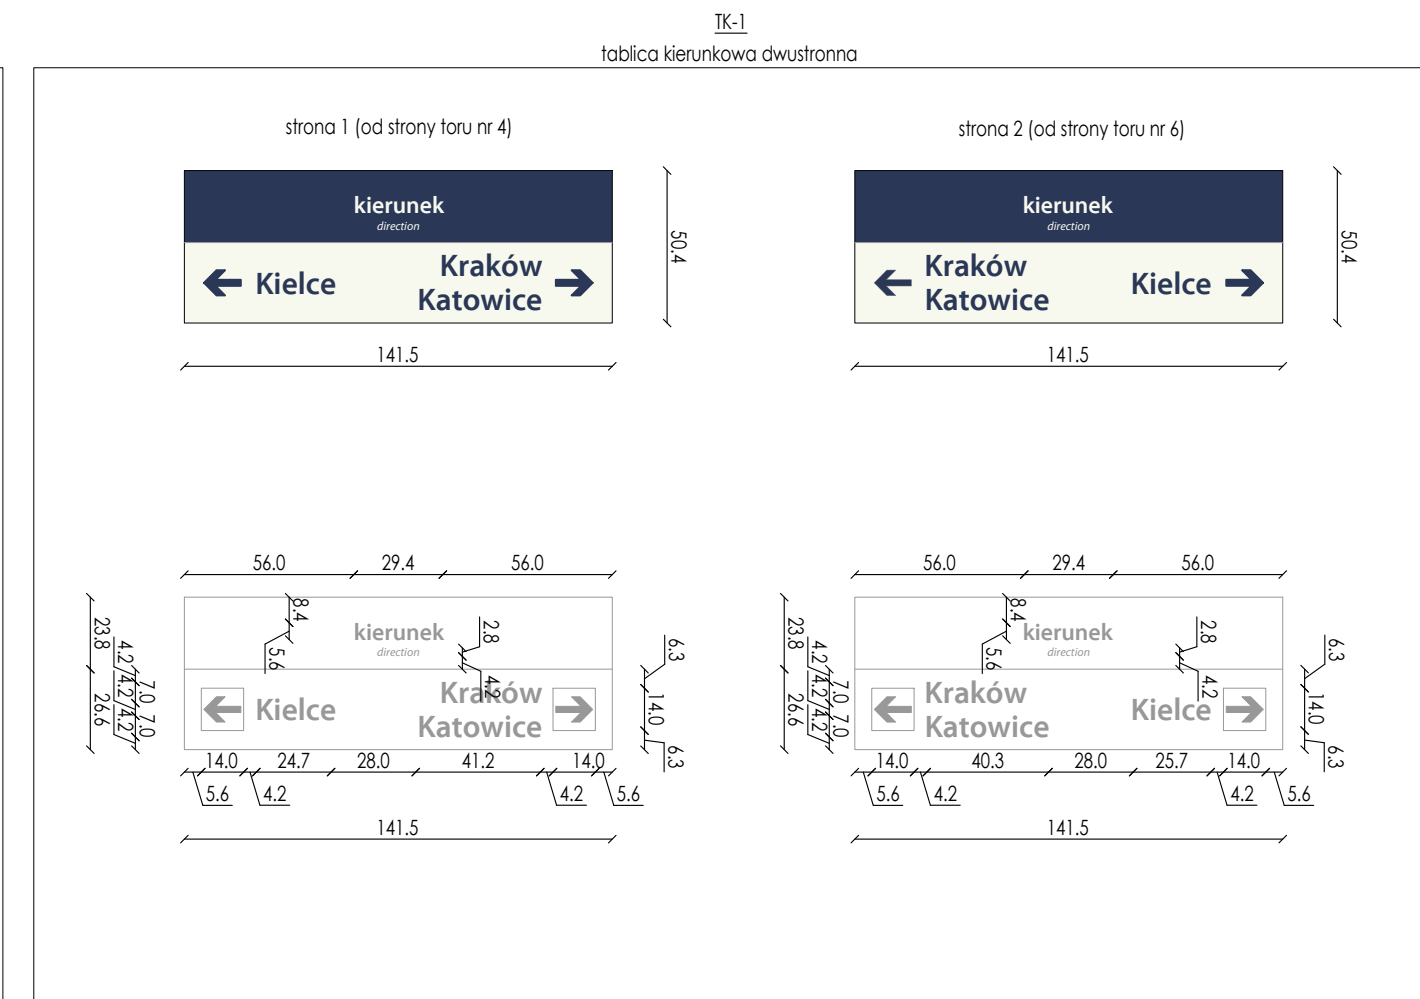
TK-1
tablica kierunkowa dwustronna

strona 1 (od strony toru nr 4)

kierunek
direction
Kielce
Kraków
Katowice

50.4
141.5

strona 2 (od strony toru nr 6)

kierunek
direction
Kraków
Katowice
Kielce

50.4
141.5

56.0 29.4 56.0
8.4 5.6 2.8 4.2
kierunek
direction
Kielce
Kraków
Katowice
23.8 26.6 4.2 4.2 4.2 7.0 7.0
6.3 14.0 6.3
14.0 24.7 28.0 41.2 14.0
5.6 4.2 4.2 5.6
141.5

56.0 29.4 56.0
8.4 5.6 2.8 4.2
kierunek
direction
Kraków
Katowice
Kielce
23.8 26.6 4.2 4.2 4.2 7.0 7.0
6.3 14.0 6.3
14.0 40.3 28.0 25.7 14.0
5.6 4.2 4.2 5.6
141.5